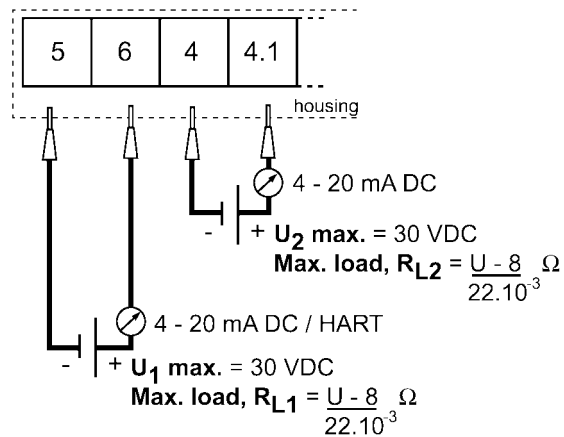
| 5 | 6 | 4 | 4.1 |
|---|---|---|---|

housing

4 - 20 mA DC

- + $U_2$ max. = 30 VDC

Max. load, $R_{L2} = \frac{U - 8}{22.10^{-3}}$ Ω

4 - 20 mA DC / HART

- + $U_1$ max. = 30 VDC

Max. load, $R_{L1} = \frac{U - 8}{22.10^{-3}}$ Ω